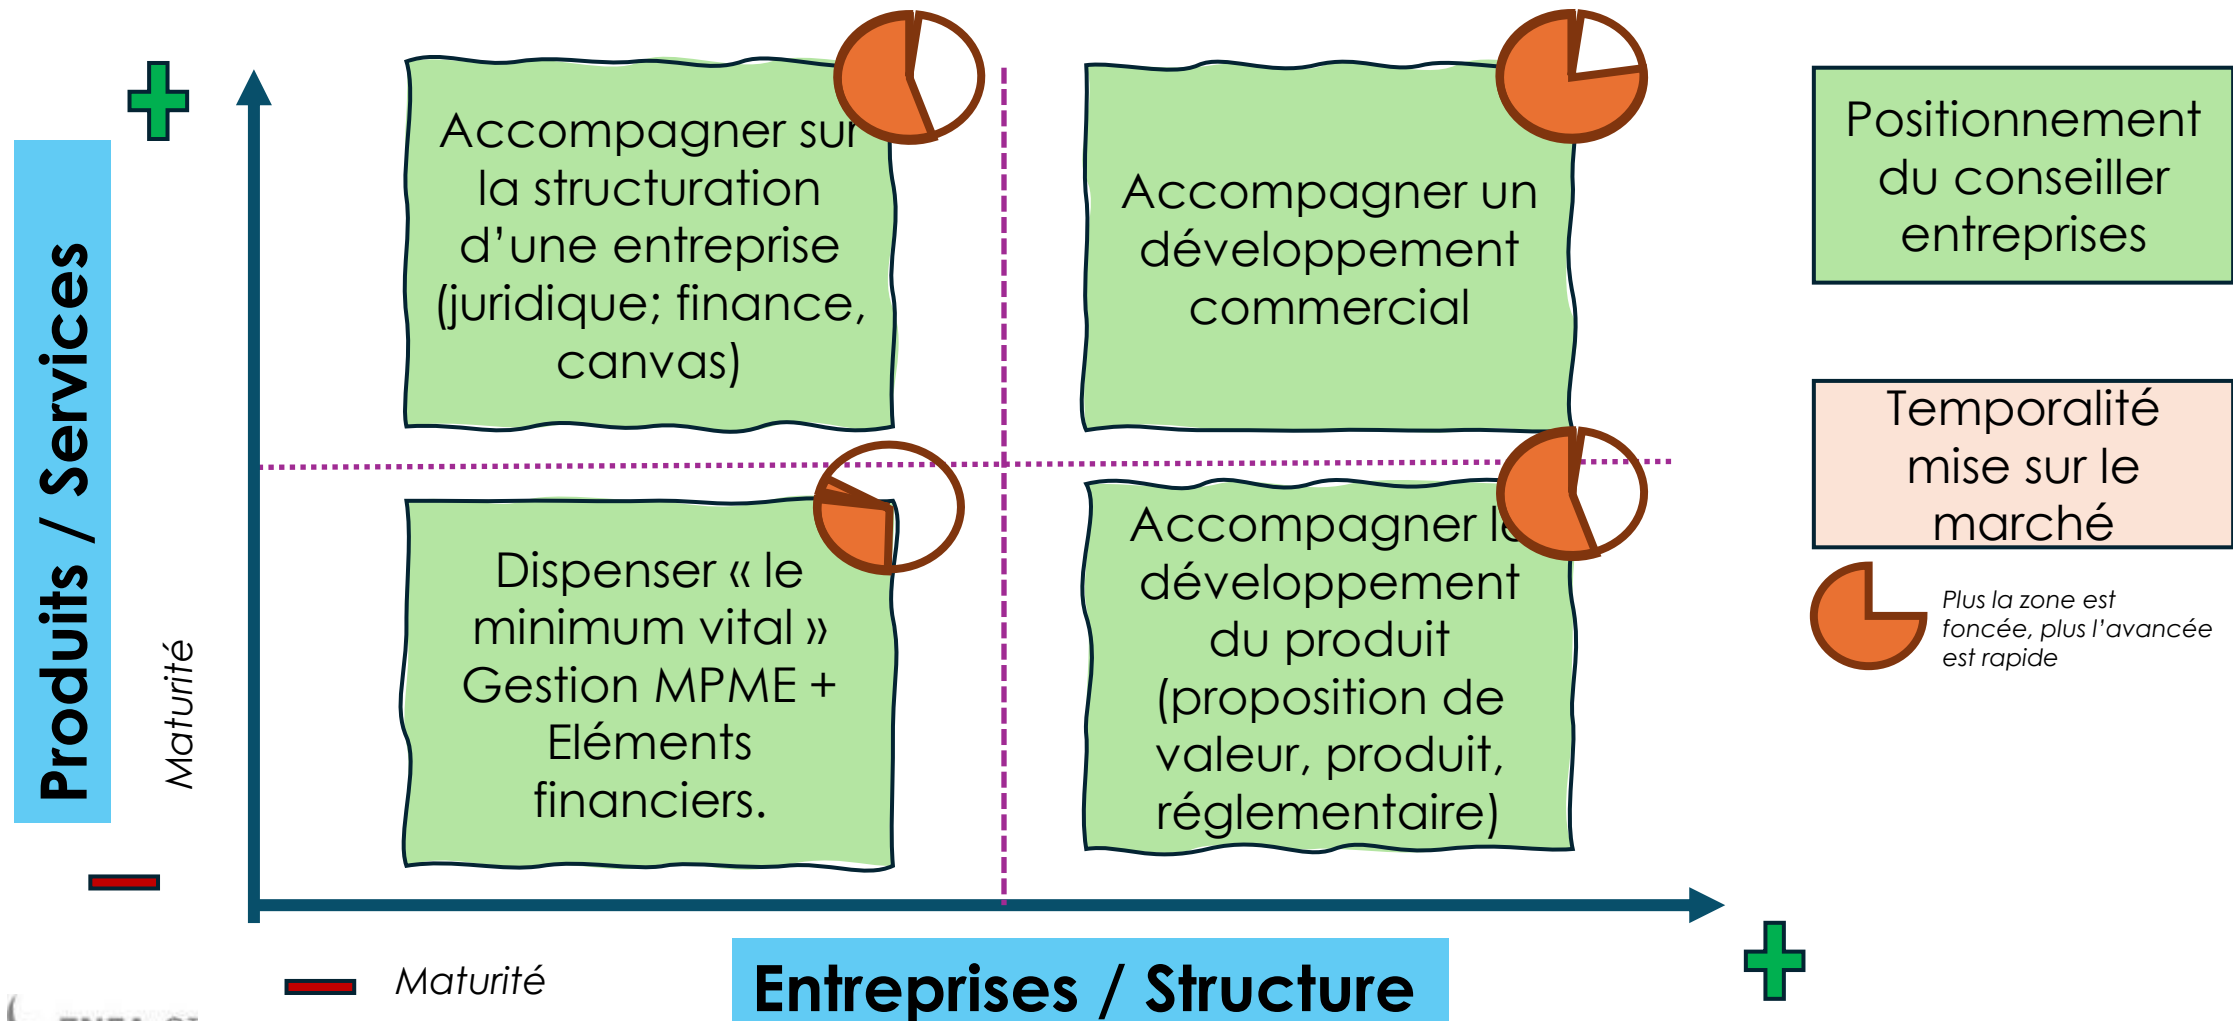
Produits / Services

Maturité

Accompagner sur la structuration d'une entreprise (juridique; finance, canvas)

Accompagner un développement commercial

Positionnement du conseiller entreprises

Temporalité mise sur le marché

Dispenser « le minimum vital » Gestion MPME + Eléments financiers.

Accompagner le développement du produit (proposition de valeur, produit, réglementaire)

Plus la zone est foncée, plus l'avancée est rapide

Maturité

Entreprises / Structure